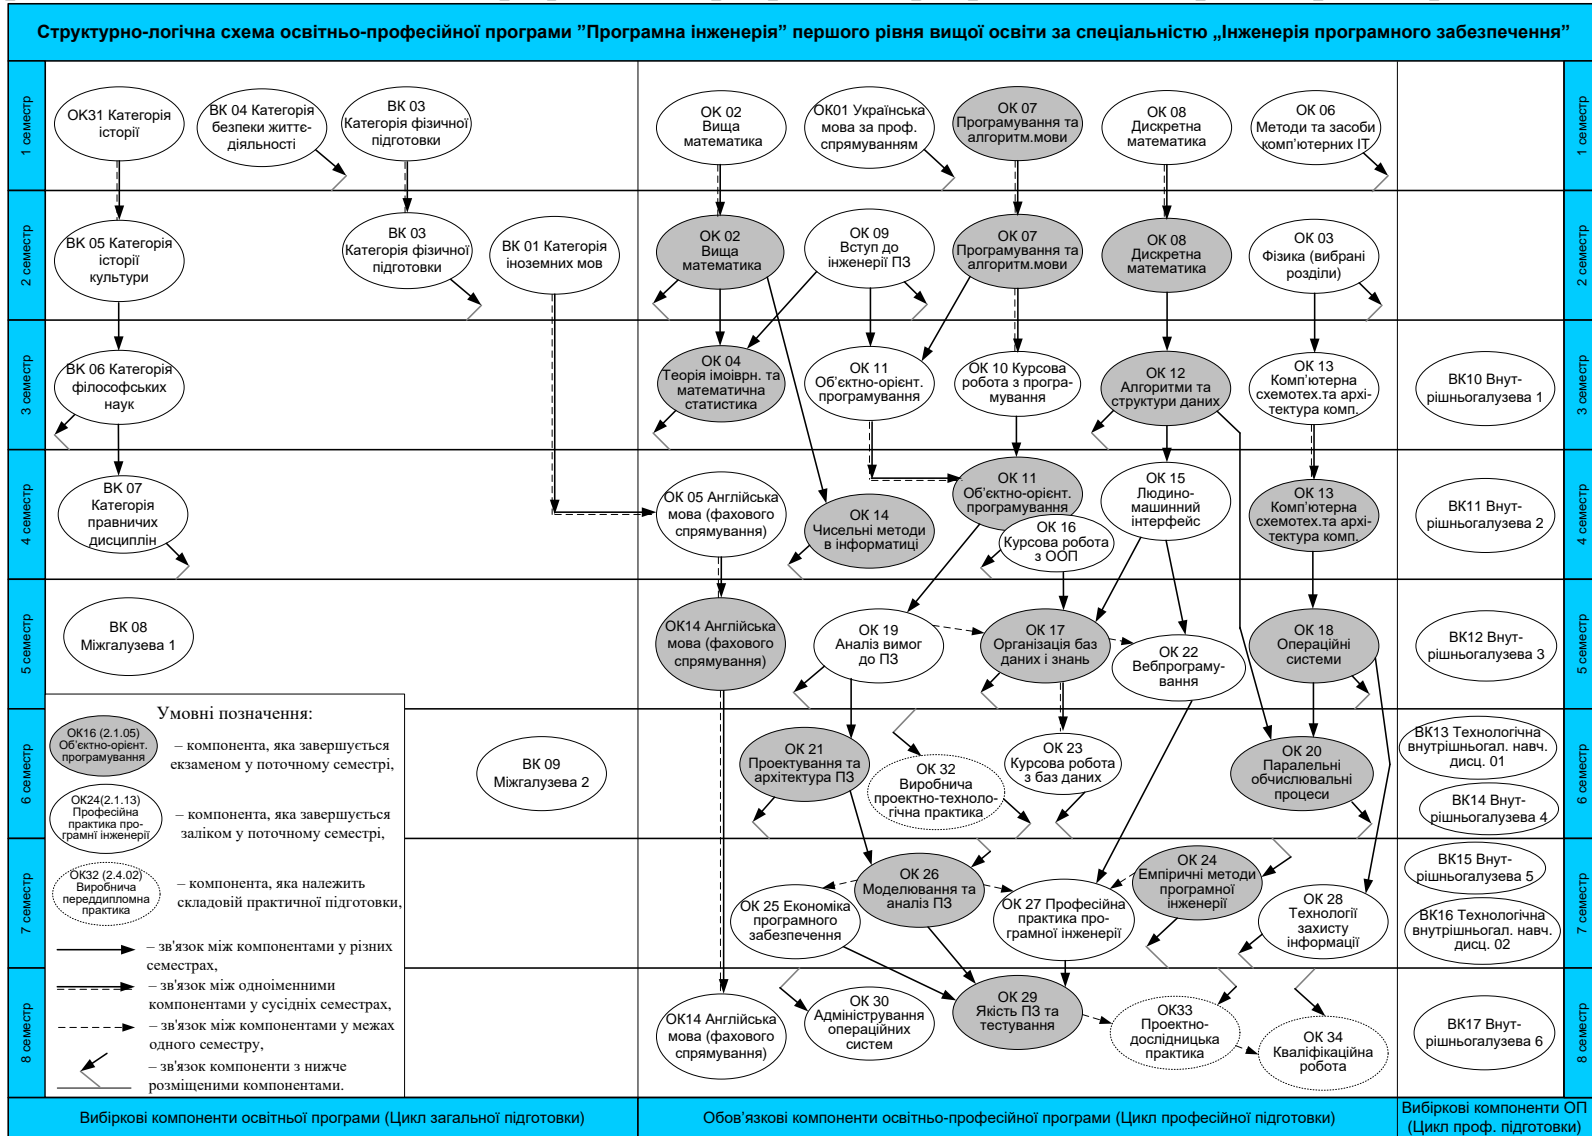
Структурно-логічна схема освітньо-професійної програми "Програмна інженерія" першого рівня вищої освіти за спеціальністю „Інженерія програмного забезпечення"

1 семестр

ОК31 Категорія історії

ВК 04 Категорія безпеки життєдіяльності

ВК 03 Категорія фізичної підготовки

ОК 02 Вища математика

ОК01 Українська мова за проф. спрямуванням

ОК 07 Програмування та алгоритм.мови

ОК 08 Дискретна математика

ОК 06 Методи та засоби комп'ютерних IT

2 семестр

ВК 05 Категорія історії культури

ВК 03 Категорія фізичної підготовки

ВК 01 Категорія іноземних мов

ОК 02 Вища математика

ОК 09 Вступ до інженерії ПЗ

ОК 07 Програмування та алгоритм.мови

ОК 08 Дискретна математика

ОК 03 Фізика (вибрані розділи)

3 семестр

ВК 06 Категорія філософських наук

ОК 04 Теорія імовірн. та математична статистика

ОК 11 Об'єктно-орієнт. програмування

ОК 10 Курсова робота з програмування

ОК 12 Алгоритми та структури даних

ОК 13 Комп'ютерна схемотех.та архітектура комп.

ВК10 Внутрішньогалузева 1

4 семестр

ВК 07 Категорія правничих дисциплін

ОК 05 Англійська мова (фахового спрямування)

ОК 14 Чисельні методи в інформатиці

ОК 11 Об'єктно-орієнт. програмування

ОК 16 Курсова робота з ООП

ОК 15 Людино-машинний інтерфейс

ОК 13 Комп'ютерна схемотех.та архітектура комп.

ВК11 Внутрішньогалузева 2

5 семестр

ВК 08 Міжгалузева 1

ОК14 Англійська мова (фахового спрямування)

ОК 19 Аналіз вимог до ПЗ

ОК 17 Організація баз даних і знань

ОК 22 Вебпрограмування

ОК 18 Операційні системи

ВК12 Внутрішньогалузева 3

Умовні позначення:

ОК16 (2.1.05) Об'єктно-орієнт. програмування – компонента, яка завершується екзаменом у поточному семестрі,

ОК24(2.1.13) Професійна практика програмні інженерії – компонента, яка завершується заліком у поточному семестрі,

ОК32 (2.4.02) Виробнича переддипломна практика – компонента, яка належить складовій практичної підготовки,

– зв'язок між компонентами у різних семестрах,

– зв'язок між одноіменними компонентами у сусідніх семестрах,

– зв'язок між компонентами у межах одного семестру,

– зв'язок компоненти з нижче розміщеними компонентами.

6 семестр

ВК 09 Міжгалузева 2

ОК 21 Проектування та архітектура ПЗ

ОК 32 Виробнича проектно-технологічна практика

ОК 23 Курсова робота з баз даних

ОК 20 Паралельні обчислювальні процеси

ВК13 Технологічна внутрішньогалуз. навч. дисц. 01

ВК14 Внутрішньогалузева 4

7 семестр

ОК 25 Економіка програмного забезпечення

ОК 26 Моделювання та аналіз ПЗ

ОК 27 Професійна практика програмної інженерії

ОК 24 Емпіричні методи програмної інженерії

ОК 28 Технології захисту інформації

ВК15 Внутрішньогалузева 5

ВК16 Технологічна внутрішньогалуз. навч. дисц. 02

8 семестр

ОК14 Англійська мова (фахового спрямування)

ОК 30 Адміністрування операційних систем

ОК 29 Якість ПЗ та тестування

ОК33 Проектно-дослідницька практика

ОК 34 Кваліфікаційна робота

ВК17 Внутрішньогалузева 6

Вибіркові компоненти освітньої програми (Цикл загальної підготовки)

Обов'язкові компоненти освітньо-професійної програми (Цикл професійної підготовки)

Вибіркові компоненти ОП (Цикл проф. підготовки)